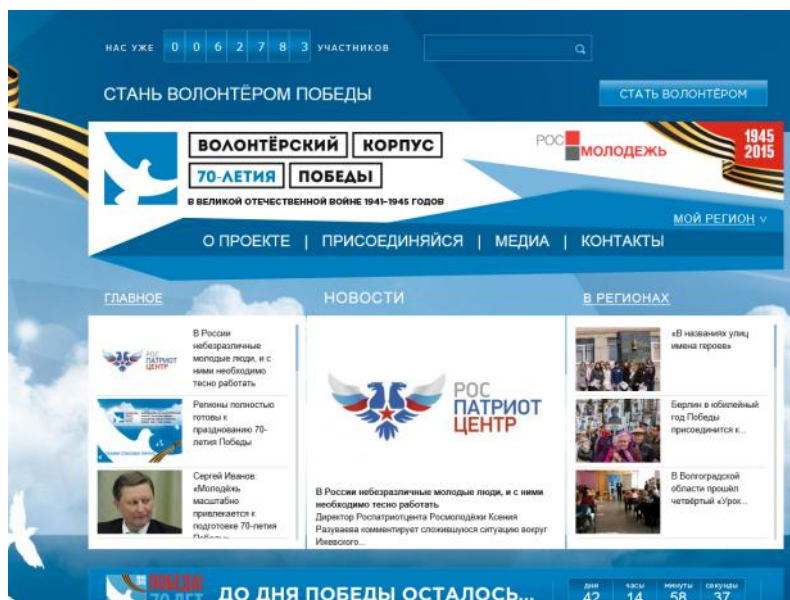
НАС УЖЕ 0 0 6 2 7 8 3 УЧАСТНИКОВ

СТАНЬ ВОЛОНТЁРОМ ПОБЕДЫ

СТАТЬ ВОЛОНТЁРОМ

ВОЛОНТЁРСКИЙ КОРПУС 70-ЛЕТИЯ ПОБЕДЫ

В ВЕЛИКОЙ ОТЕЧЕСТВЕННОЙ ВОЙНЕ 1941-1945 ГОДОВ

РОС МОЛОДЕЖЬ

1945 2015

МОЙ РЕГИОН

О ПРОЕКТЕ | ПРИСОЕДИНЯЙСЯ | МЕДИА | КОНТАКТЫ

ГЛАВНОЕ

НОВОСТИ

В РЕГИОНАХ

РОС ПАТРИОТ ЦЕНТР

В России небезразличные молодые люди, и с ними необходимо тесно работать

Регионы полностью готовы к празднованию 70-летия Победы

Сергей Иванов: «Молодёжь масштабно привлекается к подготовке 70-летия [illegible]

РОС ПАТРИОТ ЦЕНТР

В России небезразличные молодые люди, и с ними необходимо тесно работать

Директор Роспатриотцентра Росмолодёжи Ксения Разуваева комментирует сложившуюся ситуацию вокруг Ижевского...

«В названиях улиц имена героев»

Берлин в юбилейный год Победы присоединится к...

В Волгоградской области прошёл четвёртый «Урок...

ПОБЕДЫ 70 ЛЕТ

ДО ДНЯ ПОБЕДЫ ОСТАЛОСЬ...

дни 42 часы 14 минуты 58 секунды 37